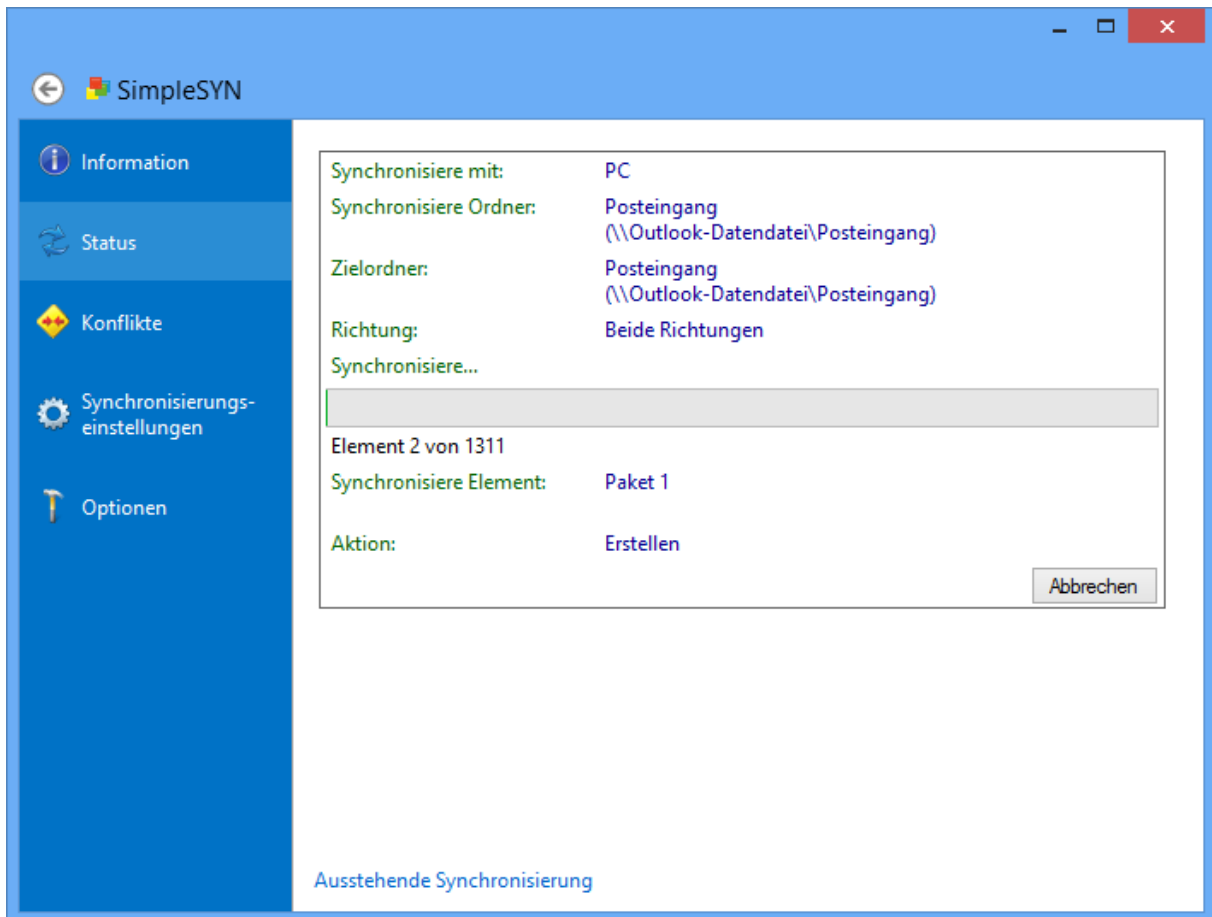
SimpleSYN

Information

Status

Konflikte

Synchronisierungseinstellungen

Optionen

Synchronisiere mit: PC

Synchronisiere Ordner: Posteingang (\\Outlook-Datendatei\Posteingang)

Zielordner: Posteingang (\\Outlook-Datendatei\Posteingang)

Richtung: Beide Richtungen

Synchronisiere...

Element 2 von 1311

Synchronisiere Element: Paket 1

Aktion: Erstellen

Abbrechen

Ausstehende Synchronisierung